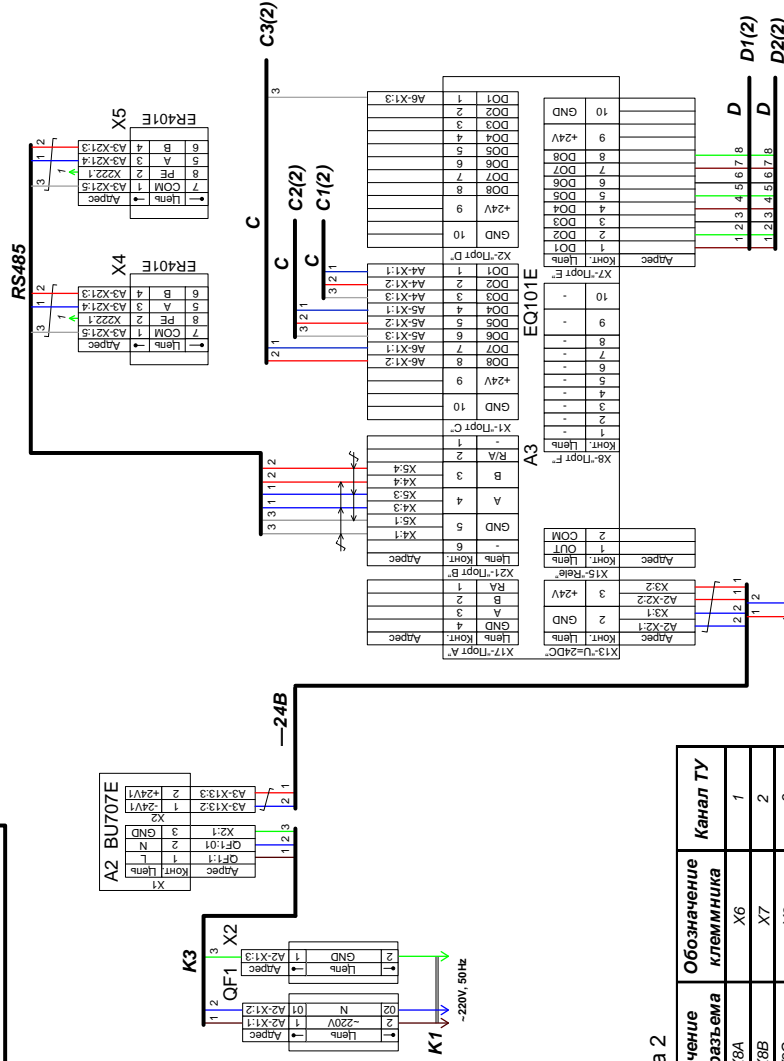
C3(2)
D1(2)
D2(2)
D
D
C
C2(2)
C1(2)
C
C
RS485
X5
ER401E
X4
ER401E
Адрес
Цепь
A3-X21:3
A3-X21:4
X222:1
A3-X21:5
B
A
PE
COM
4
3
2
1
9
5
8
7
Адрес
Цепь
A3-X21:3
A3-X21:4
X222:1
A3-X21:5
B
A
PE
COM
4
3
2
1
9
5
8
7
X2-"Порт D"
DO1
DO2
DO3
DO4
DO5
DO6
DO7
DO8
+24V
GND
A6-X1:3
EQ101E
X7-"Порт E"
X8-"Порт F"
X1-"Порт C"
A4-X1:1
A4-X1:2
A4-X1:3
A5-X1:1
A5-X1:2
A5-X1:3
A6-X1:1
A6-X1:2
A3
X21-"Порт B"
R/A
B
A
GND
X5:4
X4:4
X5:3
X4:3
X5:1
X4:1
X17-"Порт A"
RA
B
A
GND
X15-"Rele"
COM
OUT
X13-"U=24DC"
+24V
GND
X3:2
A2-X2:2
X3:1
A2-X2:1
Адрес
Цепь
Конт.
A2 BU707E
X1
Адрес
Цепь
Конт
QF1:1
QF1:01
X2:1
L
N
GND
1
2
3
X2
+24V1
-24V1
A3-X13:3
A3-X13:2
24B
K3
QF1
X2
A2-X1:1
A2-X1:2
~220V
N
A2-X1:3
GND
K1
~220V, 50Hz
Обозначение клеммника
Канал ТУ
X6
X7
1
2